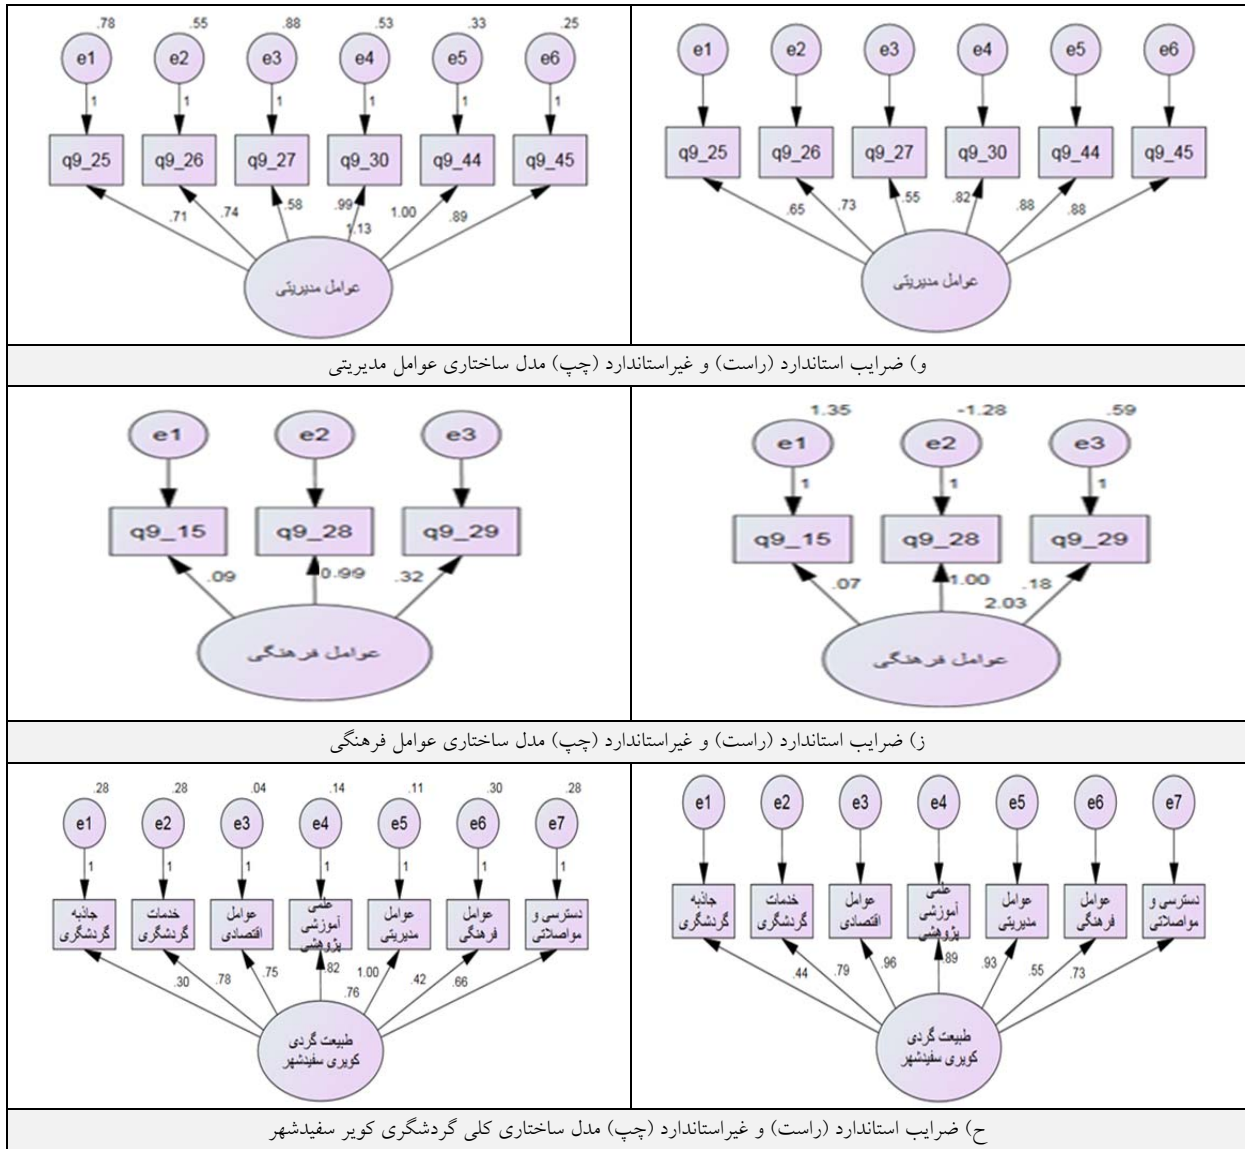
.78 .55 .88 .53 .33 .25
e1 e2 e3 e4 e5 e6
1 1 1 1 1 1
q9_25 q9_26 q9_27 q9_30 q9_44 q9_45
.71 .74 .58 .99 1.13 1.00 .89
عوامل مدیریتی

e1 e2 e3 e4 e5 e6
q9_25 q9_26 q9_27 q9_30 q9_44 q9_45
.65 .73 .55 .82 .88 .88
عوامل مدیریتی

و) ضرایب استاندارد (راست) و غیراستاندارد (چپ) مدل ساختاری عوامل مدیریتی

e1 e2 e3
q9_15 q9_28 q9_29
.09 0.99 .32
عوامل فرهنگی

1.35 -1.28 .59
e1 e2 e3
1 1 1
q9_15 q9_28 q9_29
.07 1.00 .18 2.03
عوامل فرهنگی

ز) ضرایب استاندارد (راست) و غیراستاندارد (چپ) مدل ساختاری عوامل فرهنگی

.28 .28 .04 .14 .11 .30 .28
e1 e2 e3 e4 e5 e6 e7
1 1 1 1 1 1 1
جاذبه گردشگری
خدمات گردشگری
عوامل اقتصادی
علمی آموزشی پژوهشی
عوامل مدیریتی
عوامل فرهنگی
دسترسی و مواصلاتی
.30 .78 .75 .82 1.00 .76 .42 .66
طبیعت گردی کویری سفیدشهر

e1 e2 e3 e4 e5 e6 e7
جاذبه گردشگری
خدمات گردشگری
عوامل اقتصادی
علمی آموزشی پژوهشی
عوامل مدیریتی
عوامل فرهنگی
دسترسی و مواصلاتی
.44 .79 .96 .89 .93 .55 .73
طبیعت گردی کویری سفیدشهر

ح) ضرایب استاندارد (راست) و غیراستاندارد (چپ) مدل ساختاری کلی گردشگری کویر سفیدشهر